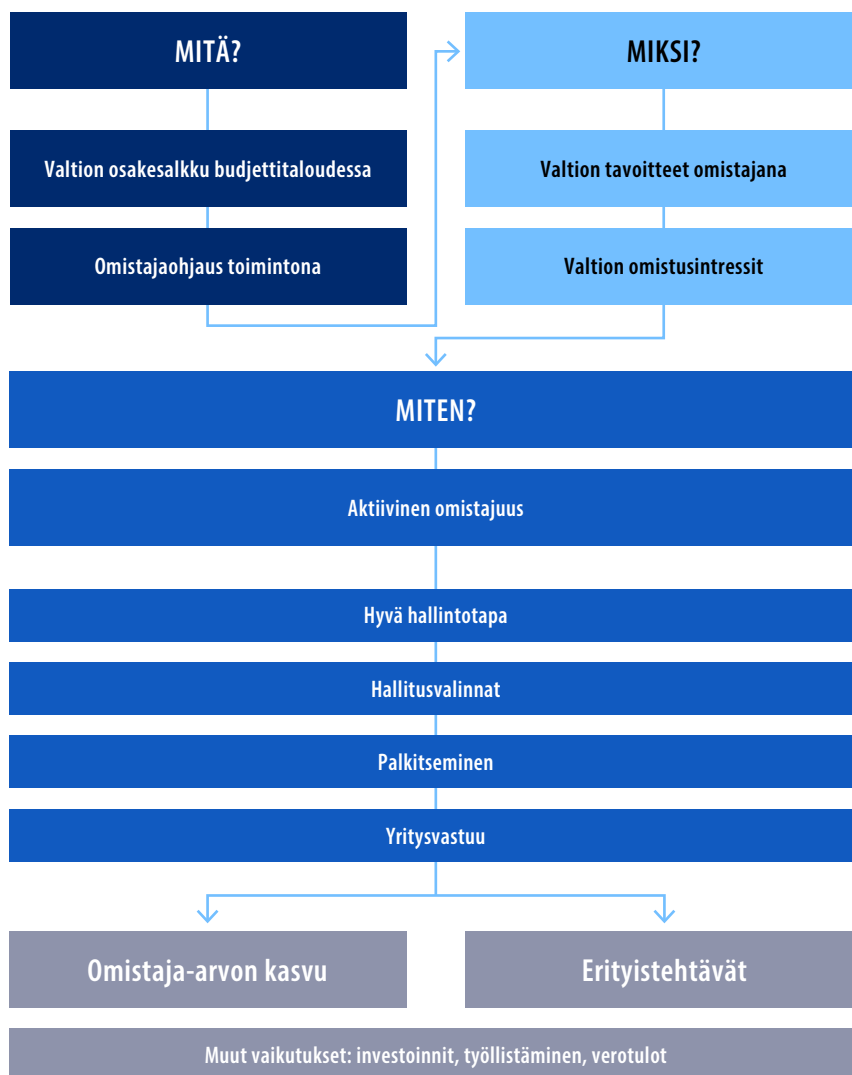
MITÄ?

Valtion osakesalkku budjettitaloudessa

Omistajaohjaus toimintona

MIKSI?

Valtion tavoitteet omistajana

Valtion omistusintressit

MITEN?

Aktiivinen omistajuus

Hyvä hallintotapa

Hallitusvalinnat

Palkitseminen

Yritysvastuu

Omistaja-arvon kasvu

Erityistehtävät

Muut vaikutukset: investoinnit, työllistäminen, verotulot